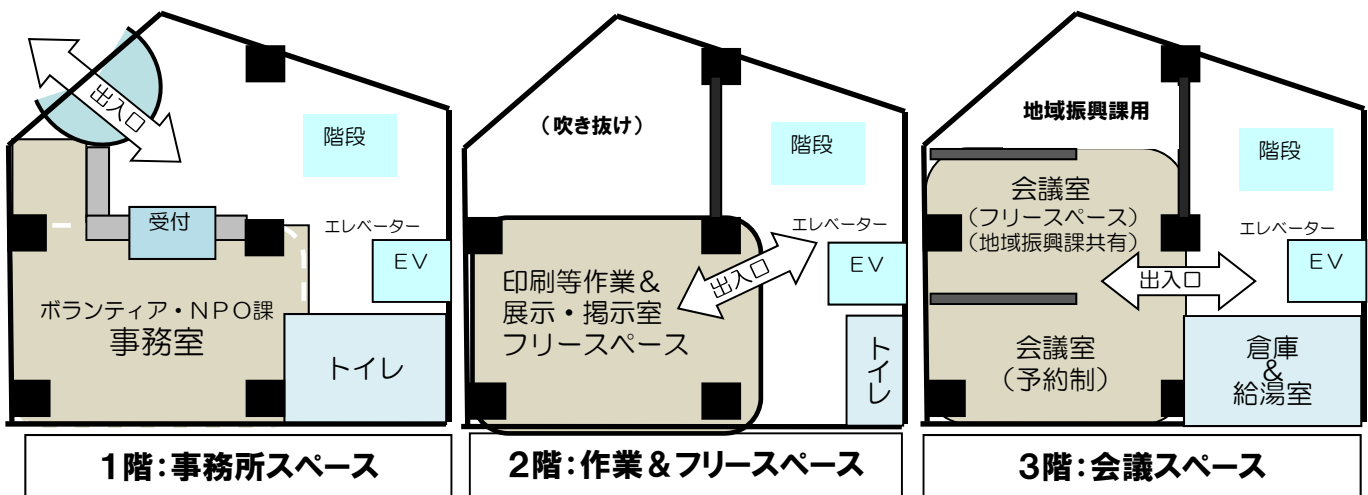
出入口

階段

受付

エレベーター

EV

ボランティア・NPO課
事務室

トイレ

1階:事務所スペース

(吹き抜け)

階段

エレベーター

出入口

EV

印刷等作業&
展示・掲示室
フリースペース

トイレ

2階:作業&フリースペース

地域振興課用

階段

会議室
(フリースペース)
(地域振興課共有)

エレベーター

出入口

EV

会議室
(予約制)

倉庫
&
給湯室

3階:会議スペース